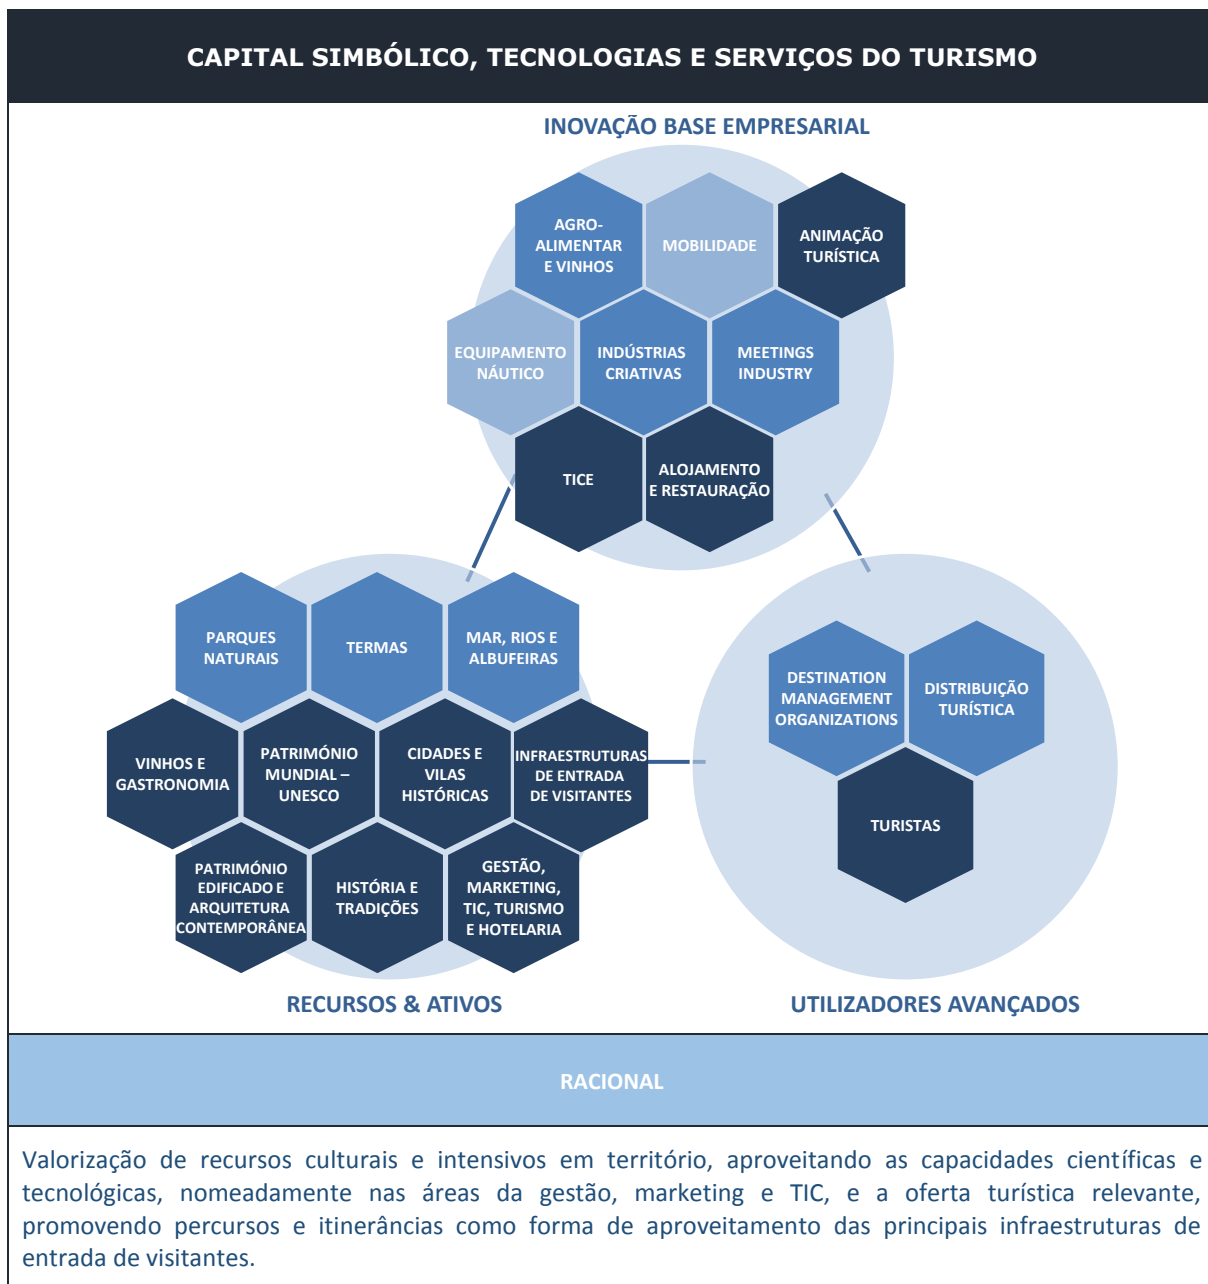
CAPITAL SIMBÓLICO, TECNOLOGIAS E SERVIÇOS DO TURISMO

INOVAÇÃO BASE EMPRESARIAL

AGRO-ALIMENTAR E VINHOS

MOBILIDADE

ANIMAÇÃO TURÍSTICA

EQUIPAMENTO NÁUTICO

INDÚSTRIAS CRIATIVAS

MEETINGS INDUSTRY

TICE

ALOJAMENTO E RESTAURAÇÃO

PARQUES NATURAIS

TERMAS

MAR, RIOS E ALBUFEIRAS

VINHOS E GASTRONOMIA

PATRIMÓNIO MUNDIAL – UNESCO

CIDADES E VILAS HISTÓRICAS

INFRAESTRUTURAS DE ENTRADA DE VISITANTES

PATRIMÓNIO EDIFICADO E ARQUITETURA CONTEMPORÂNEA

HISTÓRIA E TRADIÇÕES

GESTÃO, MARKETING, TIC, TURISMO E HOTELARIA

DESTINATION MANAGEMENT ORGANIZATIONS

DISTRIBUIÇÃO TURÍSTICA

TURISTAS

RECURSOS & ATIVOS

UTILIZADORES AVANÇADOS

RACIONAL

Valorização de recursos culturais e intensivos em território, aproveitando as capacidades científicas e tecnológicas, nomeadamente nas áreas da gestão, marketing e TIC, e a oferta turística relevante, promovendo percursos e itinerâncias como forma de aproveitamento das principais infraestruturas de entrada de visitantes.